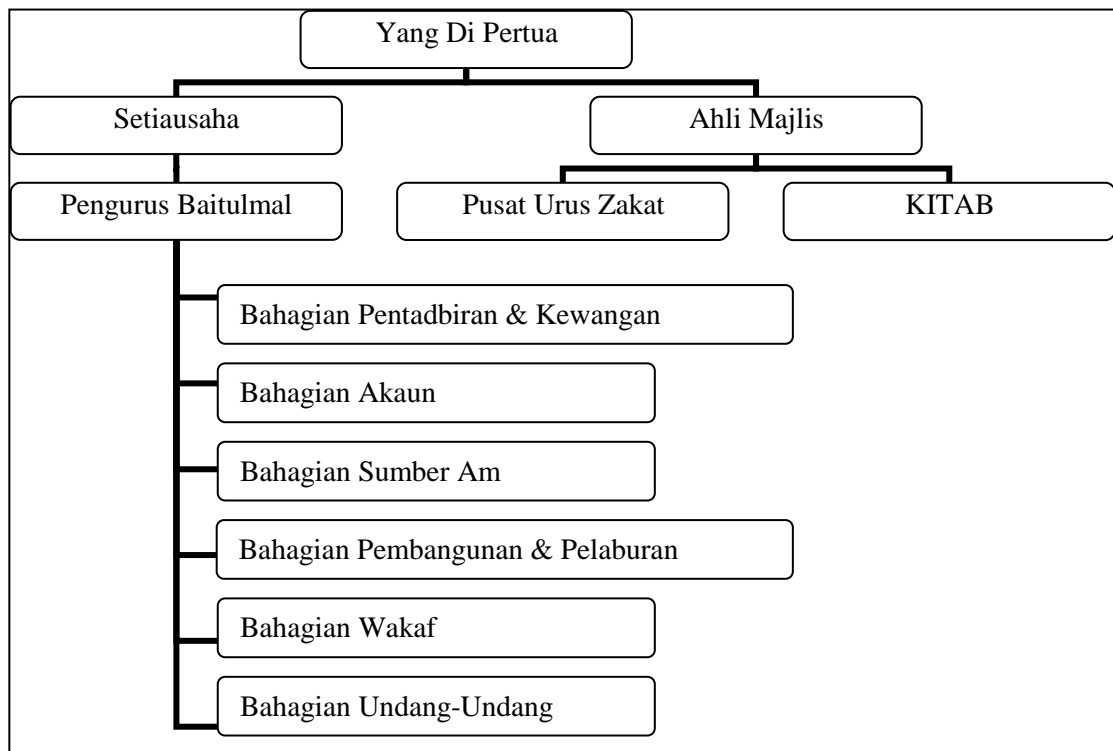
Yang Di Pertua

Setiausaha

Ahli Majlis

Pengurus Baitulmal

Pusat Urus Zakat

KITAB

Bahagian Pentadbiran & Kewangan

Bahagian Akaun

Bahagian Sumber Am

Bahagian Pembangunan & Pelaburan

Bahagian Wakaf

Bahagian Undang-Undang